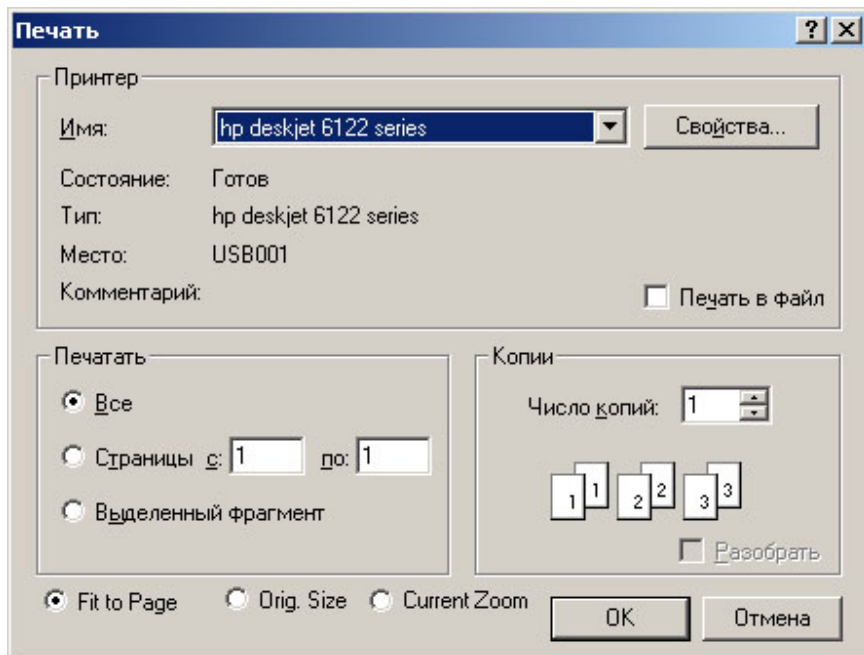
Печать

?
X

Принтер

Имя: hp deskjet 6122 series

Свойства...

Состояние: Готов

Тип: hp deskjet 6122 series

Место: USB001

Комментарий:

Печать в файл

Печатать

Все

Страницы с: 1 по: 1

Выделенный фрагмент

Копии

Число копий: 1

1 1 2 2 3 3

Разобрать

Fit to Page Orig. Size Current Zoom

OK

Отмена